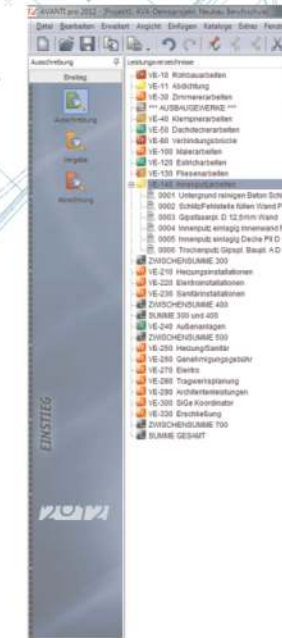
AVANTI pro 2012 - [Projekt], AVA Demoprojekt Neubau Berufsschule

Datei Bearbeiten Erweitert Ansicht Einfügen Kataloge Extras Fenster

Ausschreibung

Einstieg

Ausschreibung

Vergabe

Abrechnung

EINSTIEG

2012

Leistungsverzeichnisse

VE-10 Rohbauarbeiten
VE-11 Abdichtung
VE-30 Zimmererarbeiten
*** AUSBAUGEWERKE ***
VE-40 Klempnerarbeiten
VE-50 Dachdeckerarbeiten
VE-60 Verbindungsblöcke
VE-100 Malerarbeiten
VE-120 Estricharbeiten
VE-130 Fliesenarbeiten
VE-140 Innenputzarbeiten
0001 Untergrund reinigen Beton Sch
0002 Schlitz/Fehlstelle füllen Wand P
0003 Gipsfaserpl. D 12,5mm Wand
0004 Innenputz einlagig Innenwand
0005 Innenputz einlagig Decke PII D
0006 Trockenputz Gipspl. Baupl. A D
ZWISCHENSUMME 300
VE-210 Heizungsinstallationen
VE-220 Elektroinstallationen
VE-230 Sanitärinstallationen
ZWISCHENSUMME 400
SUMME 300 und 400
VE-240 Außenanlagen
ZWISCHENSUMME 500
VE-250 Heizung/Sanitär
VE-260 Genehmigungsgebühr
VE-270 Elektro
VE-280 Tragwerksplanung
VE-290 Architektenleistungen
VE-300 SiGe Koordinator
VE-330 Erschließung
ZWISCHENSUMME 700
SUMME GESAMT